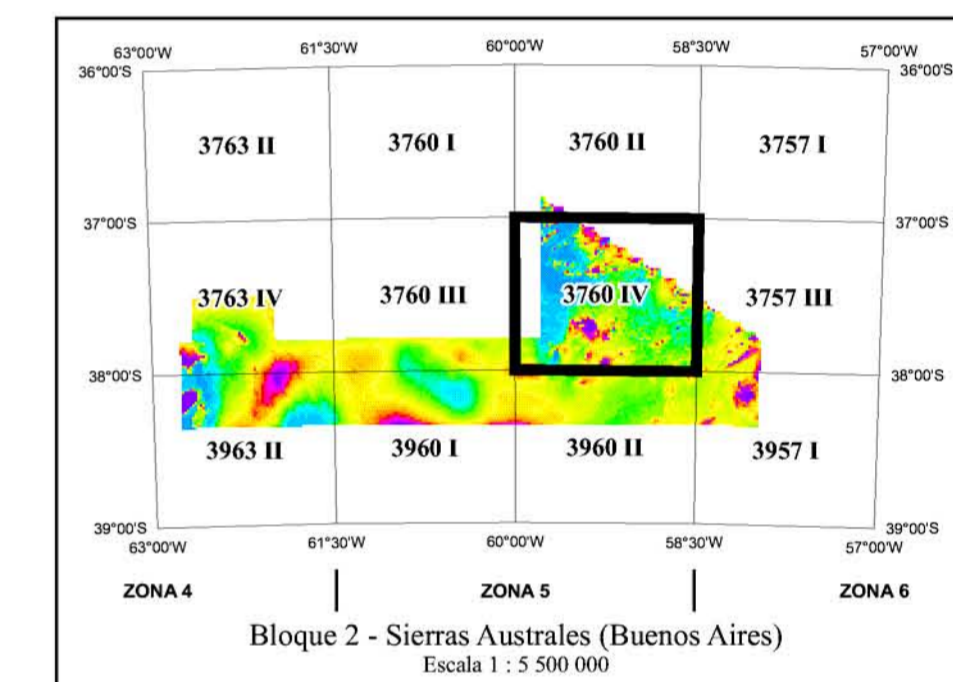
63°00'W 61°30'W 60°00'W 58°30'W 57°00'W
36°00'S 36°00'S

3763 II 3760 I 3760 II 3757 I

37°00'S 37°00'S

3763 IV 3760 III 3760 IV 3757 III

38°00'S 38°00'S

3963 II 3960 I 3960 II 3957 I

39°00'S 39°00'S
63°00'W 61°30'W 60°00'W 58°30'W 57°00'W

ZONA 4 ZONA 5 ZONA 6

Bloque 2 - Sierras Australes (Buenos Aires)
Escala 1 : 5 500 000